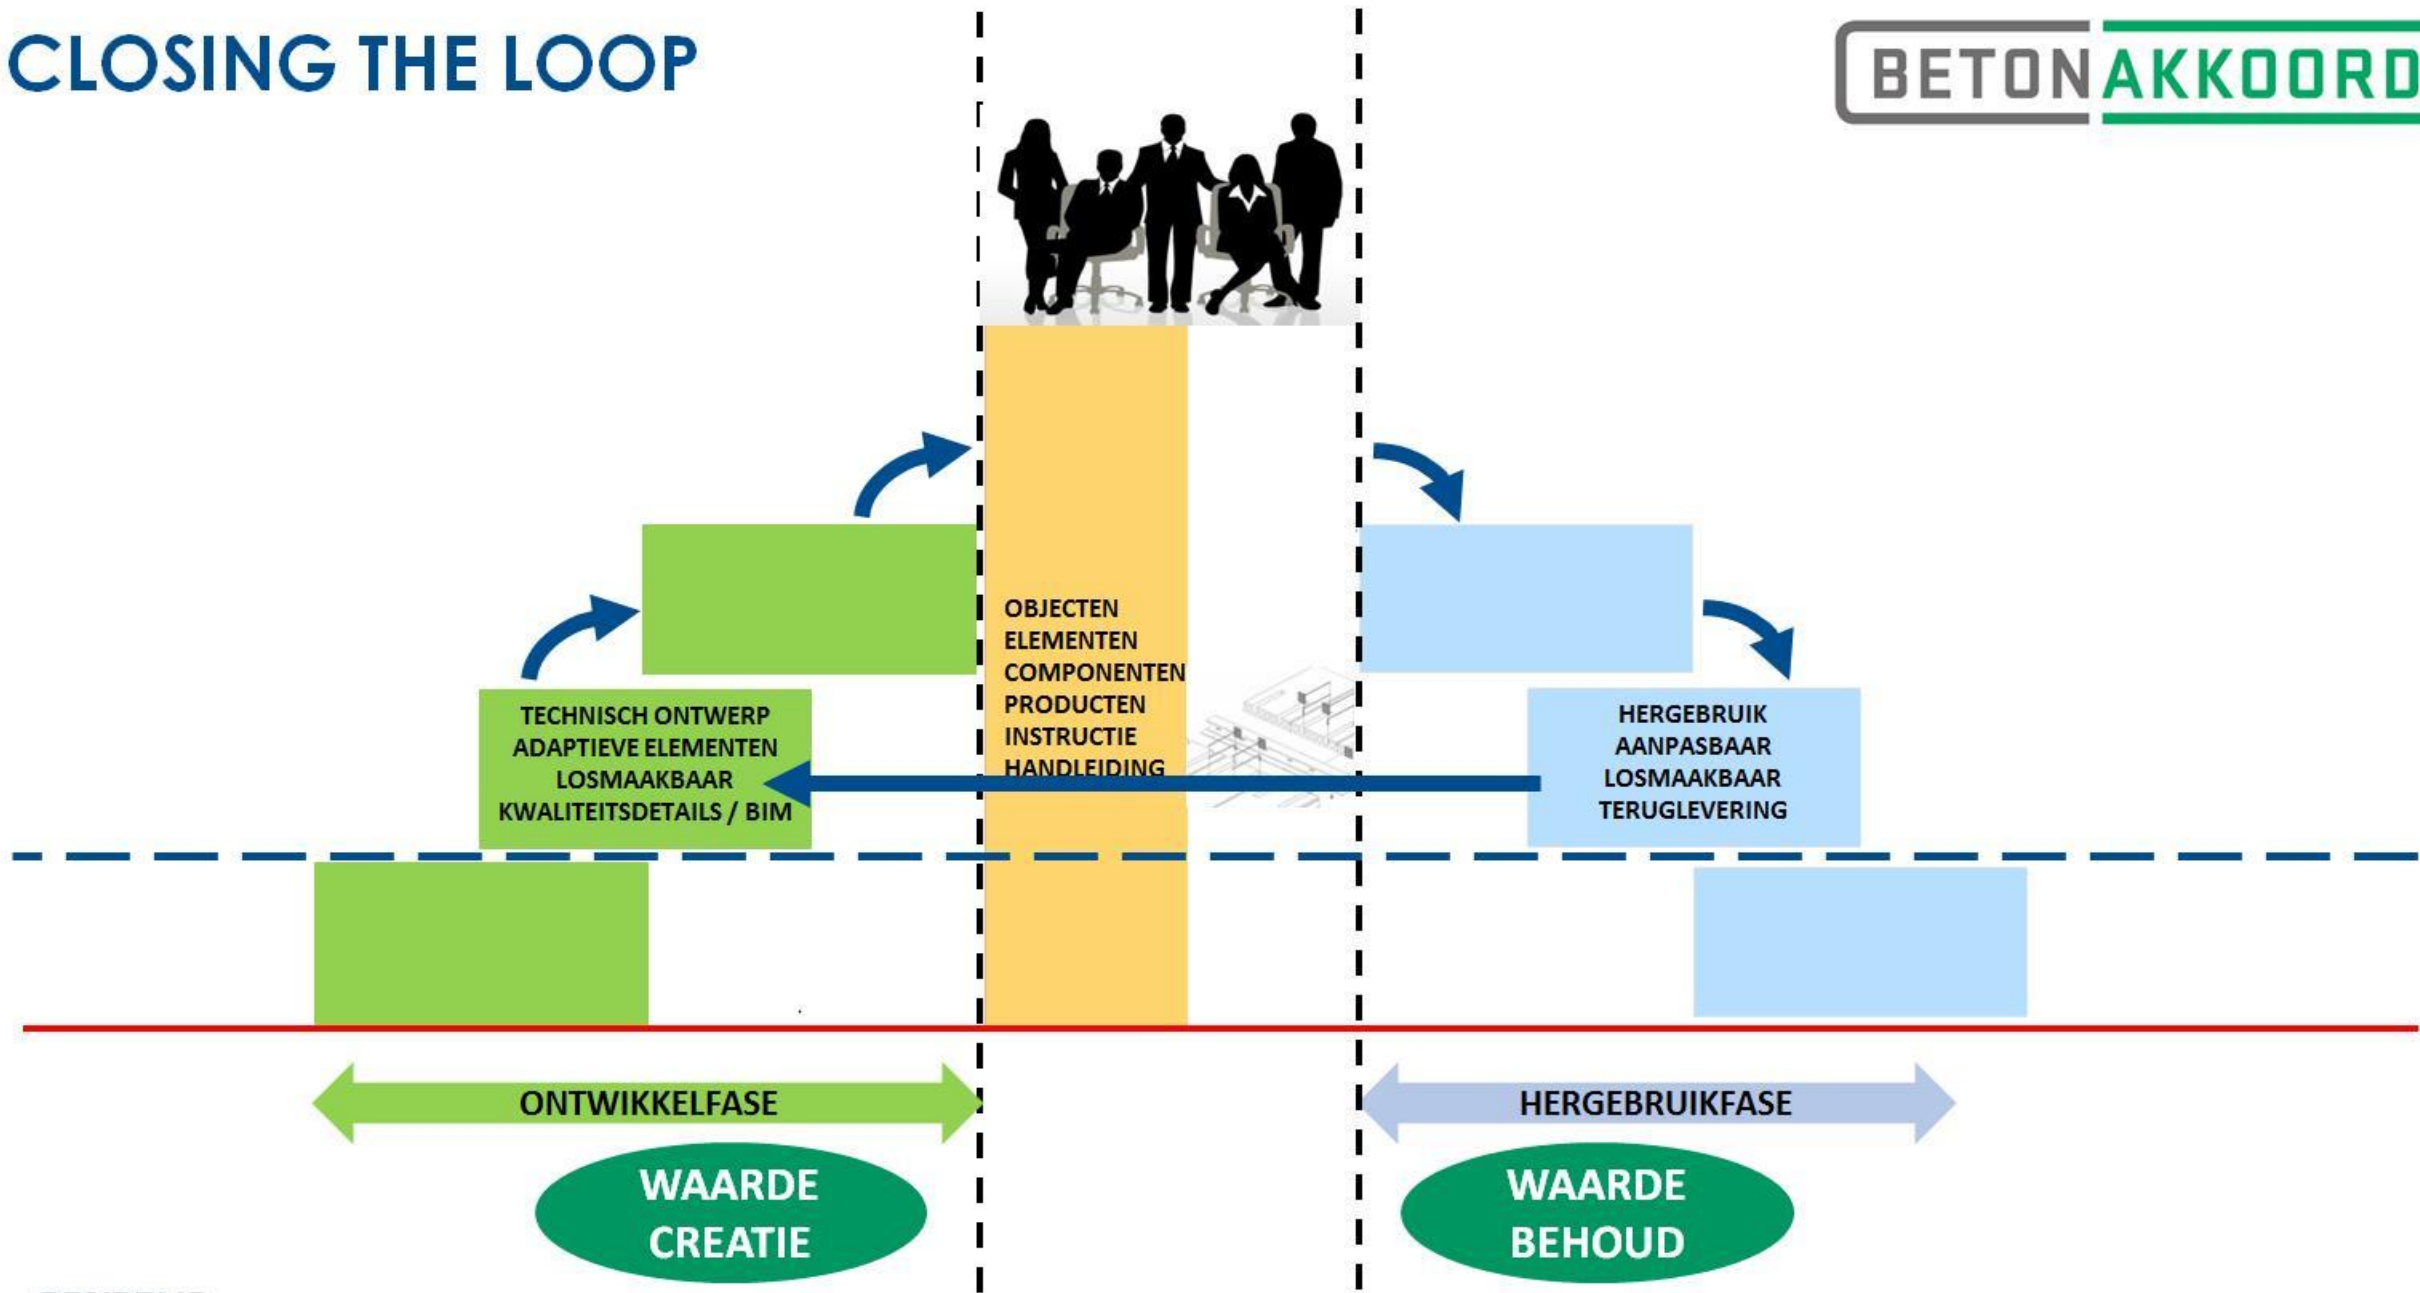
CLOSING THE LOOP

BETON AKKOORD

OBJECTEN
ELEMENTEN
COMPONENTEN
PRODUCTEN
INSTRUCTIE
HANDLEIDING

TECHNISCH ONTWERP
ADAPTIEVE ELEMENTEN
LOSMAAKBAAR
KWALITEITSDETAILS / BIM

HERGEBRUIK
AANPASBAAR
LOSMAAKBAAR
TERUGLEVERING

ONTWIKKELFASE

HERGEBRUIKFASE

WAARDE CREATIE

WAARDE BEHOUD